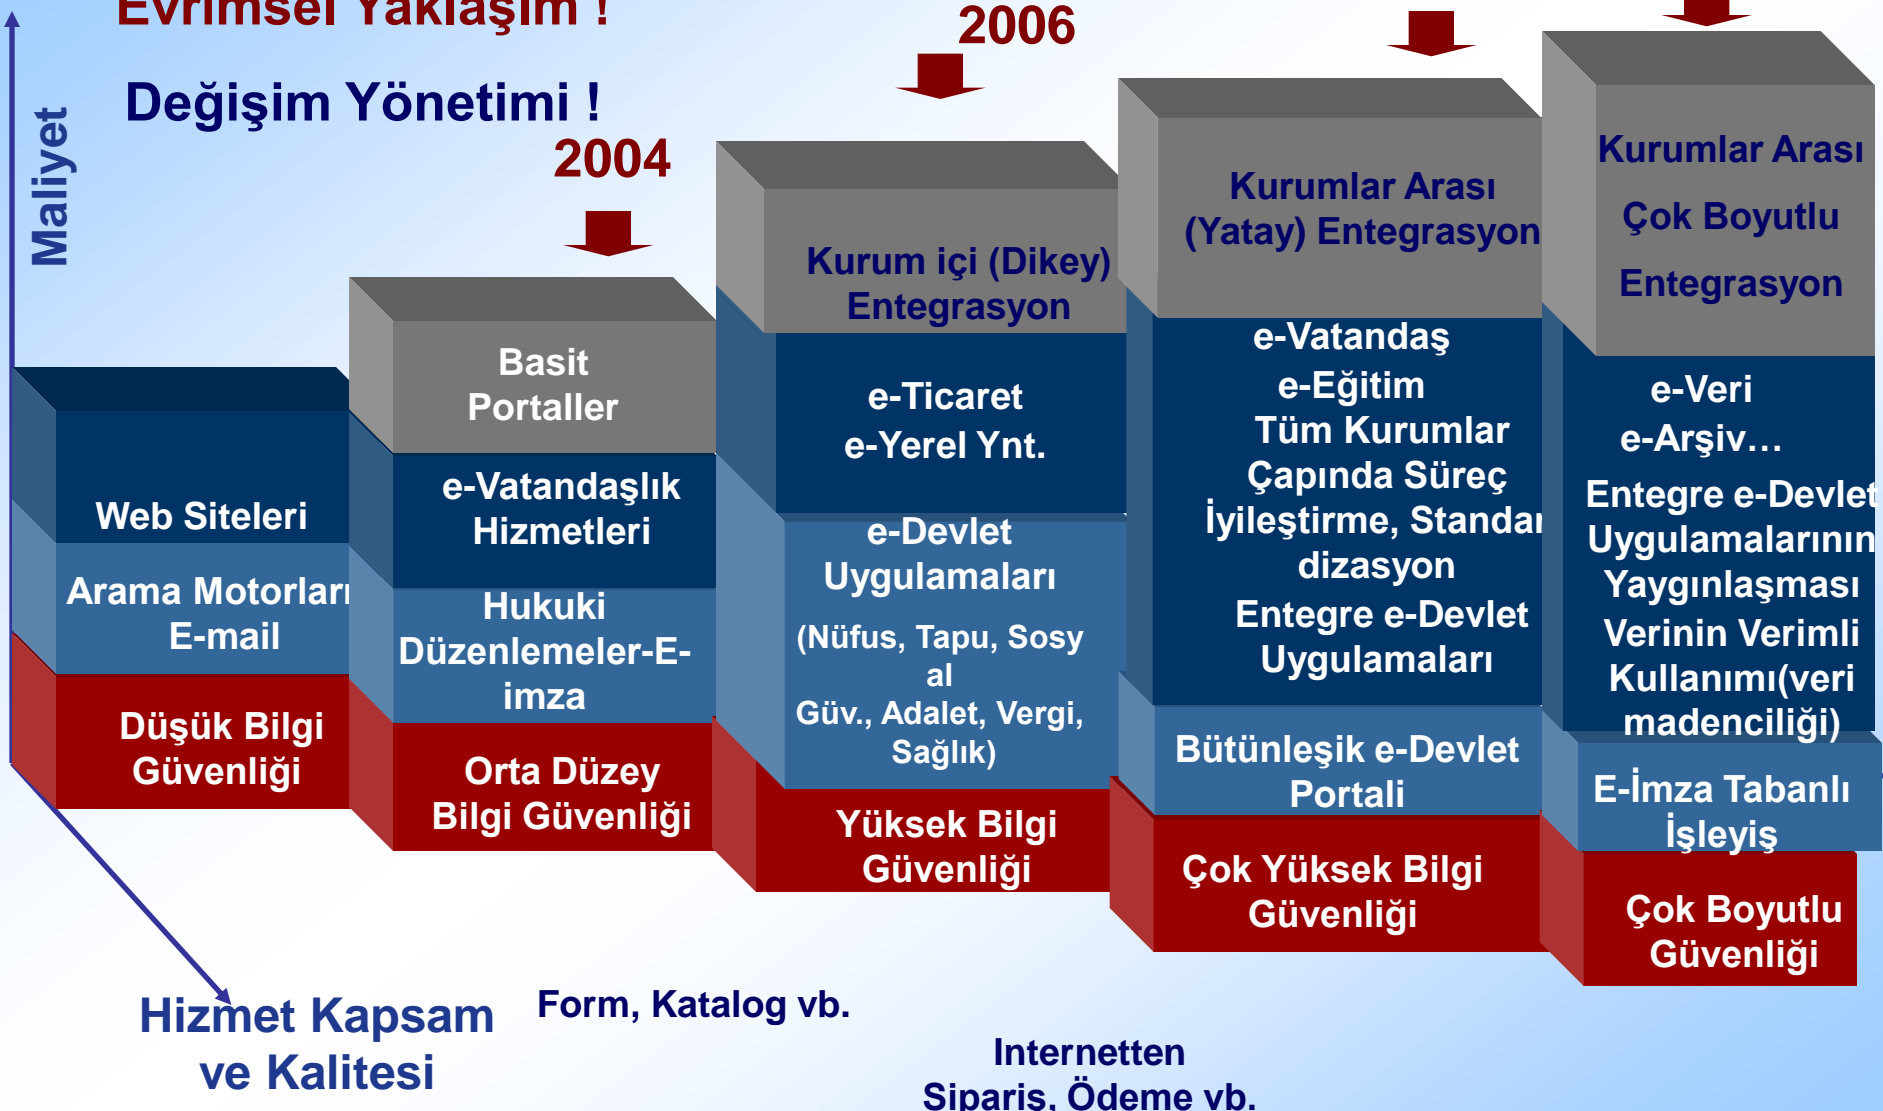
Evrimsel Yaklaşım !

Değişim Yönetimi !

2004

2006

Maliyet

Web Siteleri

Arama Motorları E-mail

Düşük Bilgi Güvenliği

Basit Portaller

e-Vatandaşlık Hizmetleri

Hukuki Düzenlemeler-E-imza

Orta Düzey Bilgi Güvenliği

Kurum içi (Dikey) Entegrasyon

e-Ticaret e-Yerel Ynt.

e-Devlet Uygulamaları

(Nüfus, Tapu, Sosyal Güv., Adalet, Vergi, Sağlık)

Yüksek Bilgi Güvenliği

Kurumlar Arası (Yatay) Entegrasyon

e-Vatandaş e-Eğitim Tüm Kurumlar Çapında Süreç İyileştirme, Standardizasyon Entegre e-Devlet Uygulamaları

Bütünleşik e-Devlet Portali

Çok Yüksek Bilgi Güvenliği

Kurumlar Arası Çok Boyutlu Entegrasyon

e-Veri e-Arşiv… Entegre e-Devlet Uygulamalarının Yaygınlaşması Verinin Verimli Kullanımı(veri madenciliği)

E-İmza Tabanlı İşleyiş

Çok Boyutlu Güvenliği

Hizmet Kapsam ve Kalitesi

Form, Katalog vb.

Internetten Siparis, Ödeme vb.